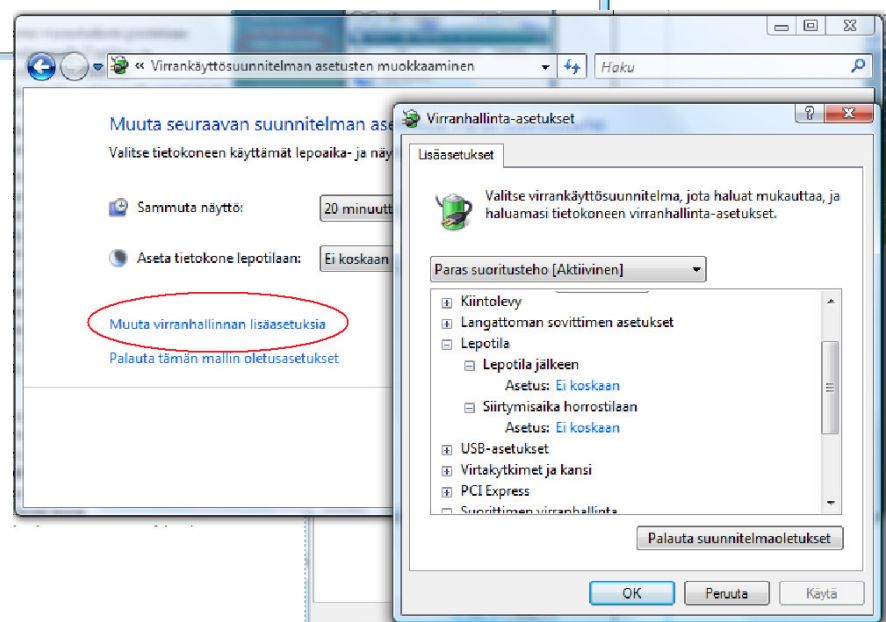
« Virrankäyttösuunnitelman asetusten muokkaaminen

Haku

Muuta seuraavan suunnitelman ase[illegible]

Valitse tietokoneen käyttämät lepoaika- ja näy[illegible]

Sammuta näyttö: 20 minuutt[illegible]

Aseta tietokone lepotilaan: Ei koskaan

Muuta virranhallinnan lisäasetuksia

Palauta tämän mallin oletusasetukset

Virranhallinta-asetukset

Lisäasetukset

Valitse virrankäyttösuunnitelma, jota haluat mukauttaa, ja haluamasi tietokoneen virranhallinta-asetukset.

Paras suoritusteho [Aktiivinen]

Kiintolevy
Langattoman sovittimen asetukset
Lepotila
Lepotila jälkeen
Asetus: Ei koskaan
Siirtymisaika horrostilaan
Asetus: Ei koskaan
USB-asetukset
Virtakytkimet ja kansi
PCI Express
Suorittimen virranhallinta

Palauta suunnitelmaoletukset

OK Peruuta Käytä